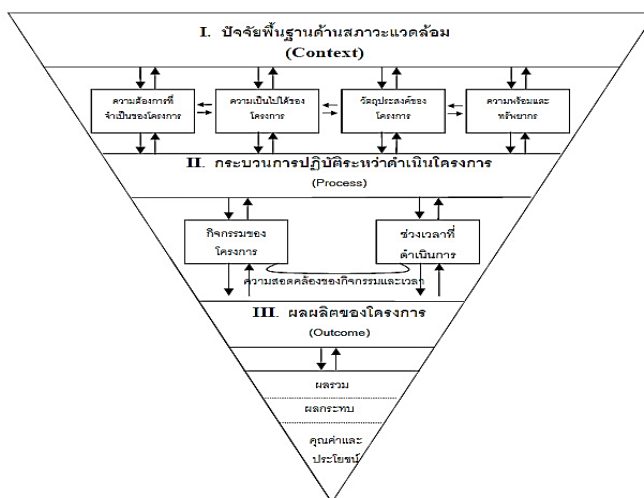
I. ปัจจัยพื้นฐานด้านสภาวะแวดล้อม
(Context)

ความต้องการที่จำเป็นของโครงการ

ความเป็นไปได้ของโครงการ

วัตถุประสงค์ของโครงการ

ความพร้อมและทรัพยากร

II. กระบวนการปฏิบัติระหว่างดำเนินโครงการ
(Process)

กิจกรรมของโครงการ

ช่วงเวลาที่ดำเนินการ

ความสอดคล้องของกิจกรรมและเวลา

III. ผลผลิตของโครงการ
(Outcome)

ผลรวม

ผลกระทบ

คุณค่าและประโยชน์